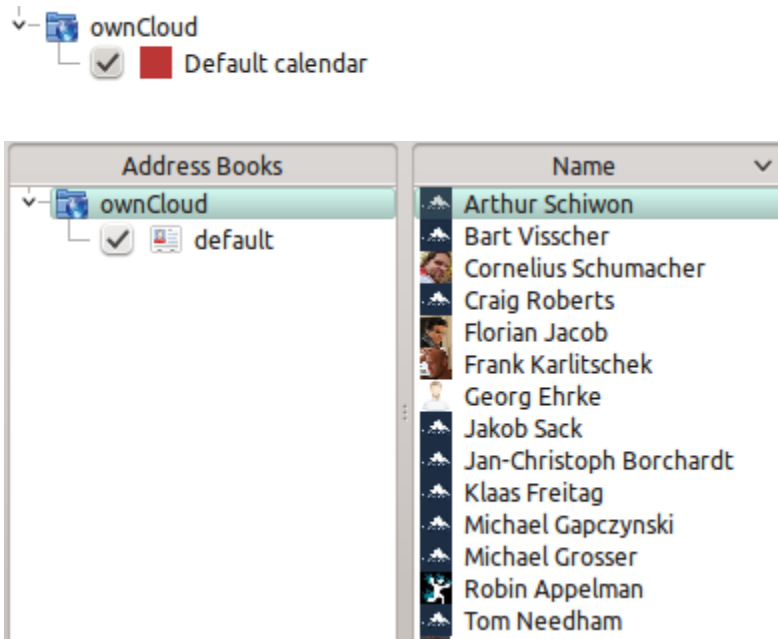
ownCloud
Default calendar

| Address Books | Name |
|---|---|
| ownCloud | Arthur Schiwon |
| default | Bart Visscher |
| | Cornelius Schumacher |
| | Craig Roberts |
| | Florian Jacob |
| | Frank Karlitschek |
| | Georg Ehrke |
| | Jakob Sack |
| | Jan-Christoph Borchardt |
| | Klaas Freitag |
| | Michael Gapczynski |
| | Michael Grosser |
| | Robin Appelman |
| | Tom Needham |